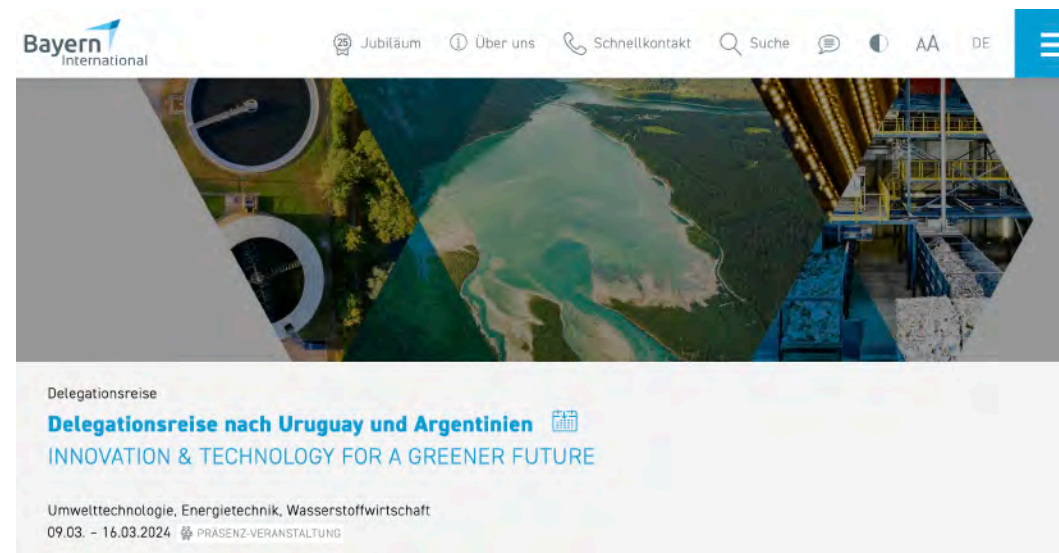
Bayern International

25 Jubiläum Über uns Schnellkontakt Suche AA DE

Delegationsreise

Delegationsreise nach Uruguay und Argentinien

INNOVATION & TECHNOLOGY FOR A GREENER FUTURE

Umwelttechnologie, Energietechnik, Wasserstoffwirtschaft

09.03. – 16.03.2024 PRÄSENZ-VERANSTALTUNG